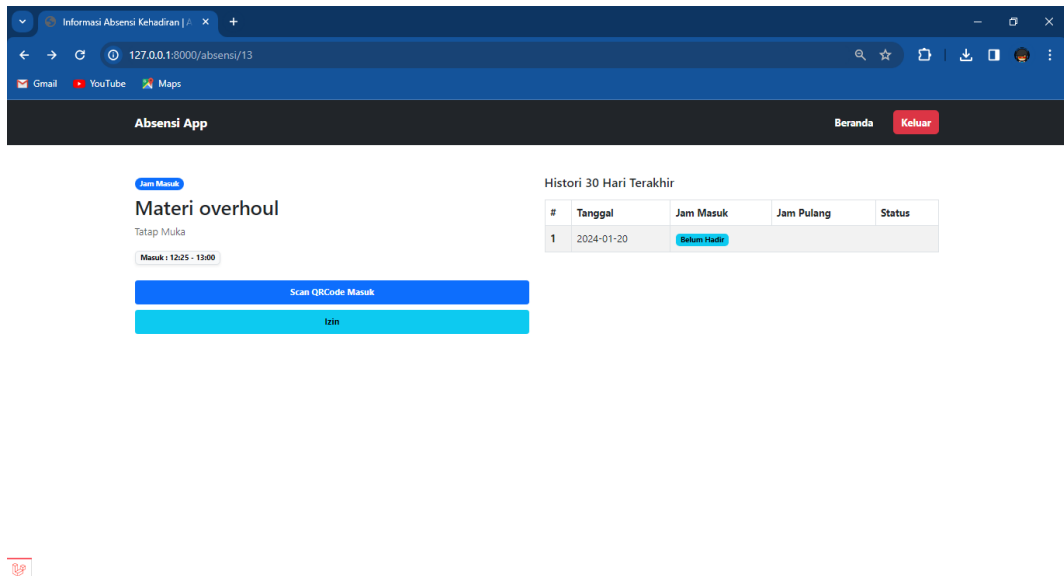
Informasi Absensi Kehadiran | A ×

127.0.0.1:8000/absensi/13

Gmail YouTube Maps

Absensi App

Beranda Keluar

Jam Masuk

Materi overhoul

Tatap Muka

Masuk : 12:25 - 13:00

Scan QRCode Masuk

Izin

Histori 30 Hari Terakhir

| # | Tanggal | Jam Masuk | Jam Pulang | Status |
|---|---|---|---|---|
| 1 | 2024-01-20 | Belum Hadir | | |